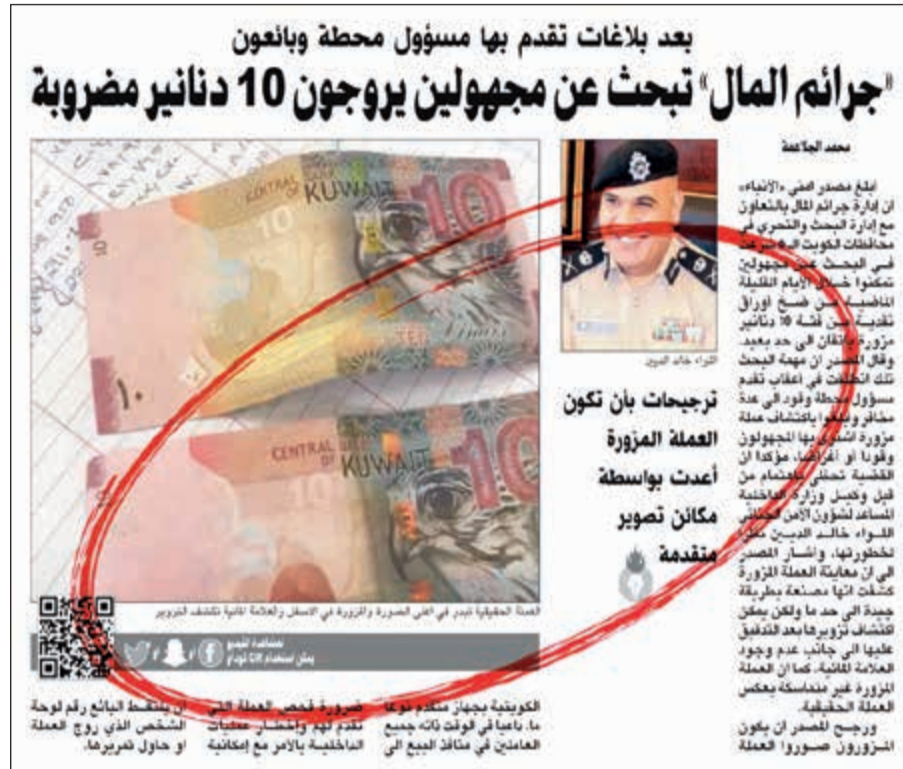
بعد بلاغات تقدم بها مسؤول محطة وبائعون

«جرائم المال» تبحث عن مجهولين يروجون 10 دنانير مضروبة

محمد الجلاهمة

أبلغ مصدر أمني «الأنباء» أن إدارة جرائم المال بالتعاون مع إدارة البحث والتحري في محافظات الكويت اليه شرعت في البحث عن مجهولين تمكنوا خلال الأيام القليلة الماضية من ضخ أوراق نقدية من فئة 10 دنانير مزورة بإتقان الى حد بعيد. وقال المصدر ان مهمة البحث تلك انطلقت في أعقاب تقدم مسؤول محطة وقود الى عدة مخافر وبلاغ باكتشاف عملة مزورة اشتراها المجهولون وقودا أو أغراضا، مؤكدا ان القضية تحظى باهتمام من قبل وكيل وزارة الداخلية المساعد لشؤون الأمن الجنائي اللواء خالد الديين نظرا لخطورتها، وأشار المصدر الى ان معاينة العملة المزورة كشفت انها مصنعة بطريقة جيدة الى حد ما ولكن يمكن اكتشاف تزويرها بعد التدقيق عليها الى جانب عدم وجود العلامة المائية، كما ان العملة المزورة غير متماسكة بعكس العملة الحقيقية.

ورجح المصدر ان يكون المزورون صوروا العملة

اللواء خالد الديين

ترجيحات بأن تكون العملة المزورة أعدت بواسطة مكائن تصوير متقدمة

CENTRAL BANK OF KUWAIT

10

١٠

العملة الحقيقية تبدو في أعلى الصورة والمزورة في الأسفل والعلامة المائية تكشف التزوير

لمشاهدة الفيديو
يمكن استخدام QR لهواتف

الكويتية بجهاز متقدم نوعا ما، داعيا في الوقت ذاته جميع العاملين في منافذ البيع الى

ضرورة فحص العملة التي تقدم لهم وإخطار عمليات الداخلية بالأمر مع إمكانية

ان يلتقط البائع رقم لوحة الشخص الذي روج العملة او حاول تمريرها.